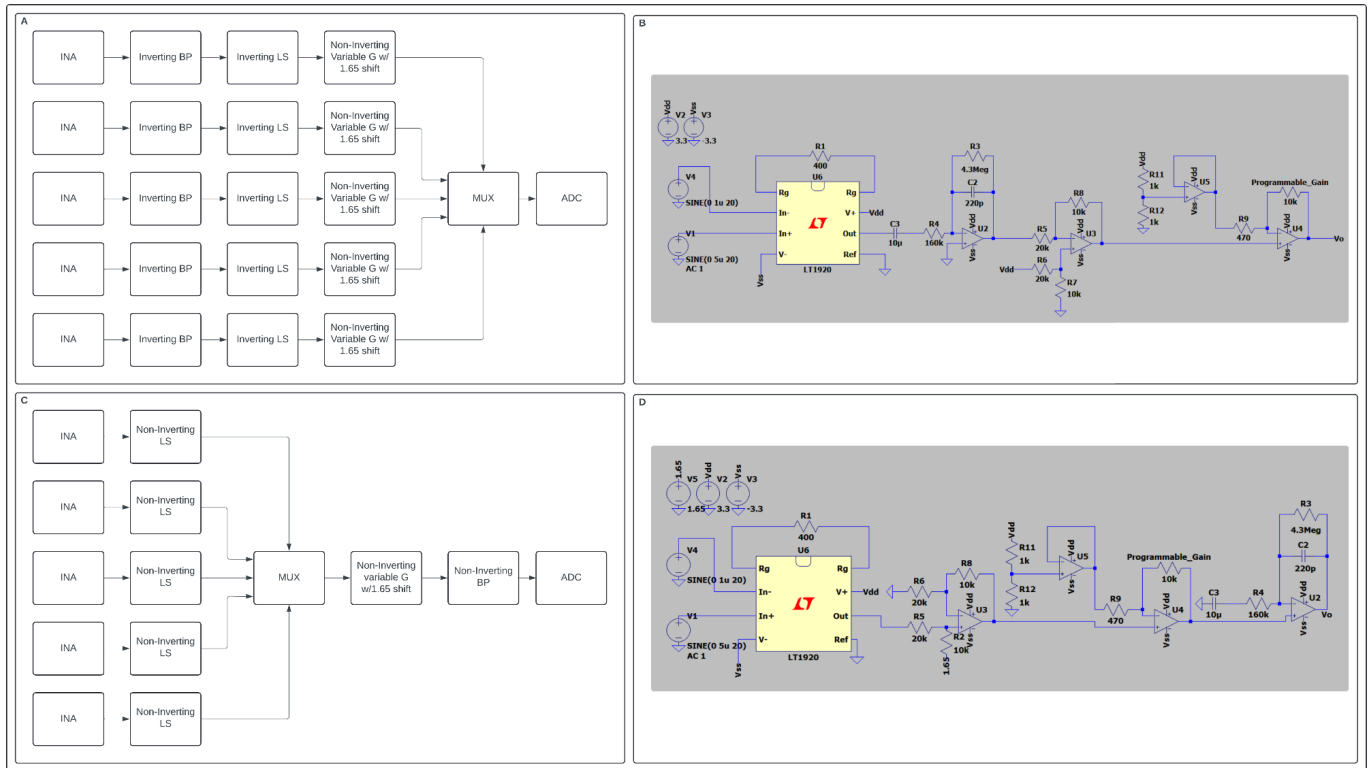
A

INA
Inverting BP
Inverting LS
Non-Inverting Variable G w/ 1.65 shift

INA
Inverting BP
Inverting LS
Non-Inverting Variable G w/ 1.65 shift

INA
Inverting BP
Inverting LS
Non-Inverting Variable G w/ 1.65 shift

INA
Inverting BP
Inverting LS
Non-Inverting Variable G w/ 1.65 shift

INA
Inverting BP
Inverting LS
Non-Inverting Variable G w/ 1.65 shift

MUX
ADC

B

Vdd V2 3.3
Vss V3 -3.3
R1 400
U6
V4 SINE(0 1u 20)
V1 SINE(0 5u 20) AC 1
Rg
In-
In+
V-
Rg
V+
Out
Ref
Vdd
Vss
LT1920
C3 10µ
R4 160k
R3 4.3Meg
C2 220p
Vdd
Vss
U2
R5 20k
R6 20k
Vdd
R8 10k
Vdd
Vss
U3
R7 10k
Vdd
R11 1k
R12 1k
Vdd
Vss
U5
Programmable_Gain
10k
R9 470
Vdd
Vss
U4
Vo

C

INA
Non-Inverting LS
INA
Non-Inverting LS
INA
Non-Inverting LS
INA
Non-Inverting LS
INA
Non-Inverting LS
MUX
Non-Inverting variable G w/1.65 shift
Non-Inverting BP
ADC

D

1.65 V5 1.65
Vdd V2 3.3
Vss V3 -3.3
R1 400
U6
V4 SINE(0 1u 20)
V1 SINE(0 5u 20) AC 1
Rg
In-
In+
V-
Rg
V+
Out
Ref
Vdd
Vss
LT1920
R6 20k
R8 10k
R5 20k
R2 10k
1.65
Vdd
Vss
U3
Vdd
R11 1k
R12 1k
Vdd
Vss
U5
Programmable_Gain
10k
R9 470
Vdd
Vss
U4
C3 10µ
R4 160k
R3 4.3Meg
C2 220p
Vdd
Vss
U2
Vo